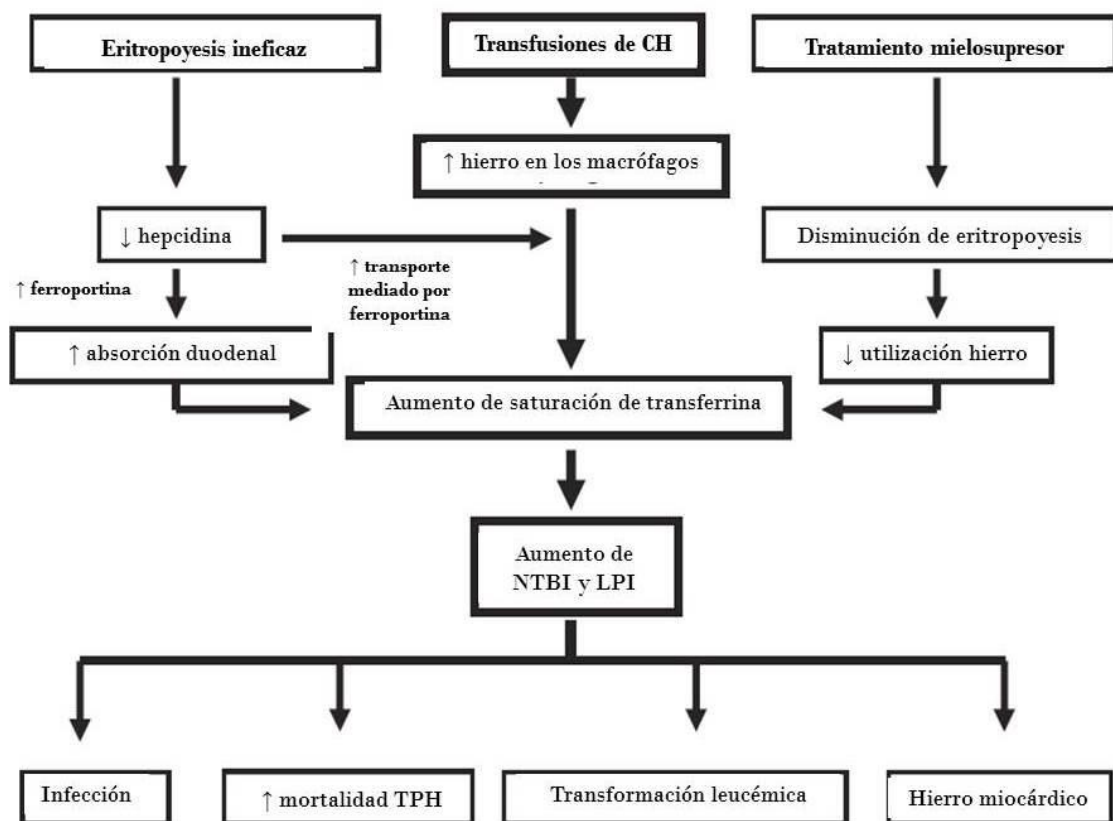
Eritropoyesis ineficaz

Transfusiones de CH

Tratamiento mielosupresor

↑ hierro en los macrófagos

↓ hepcidina

Disminución de eritropoyesis

↑ ferroportina

↑ transporte mediado por ferroportina

↑ absorción duodenal

↓ utilización hierro

Aumento de saturación de transferrina

Aumento de NTBI y LPI

Infección

↑ mortalidad TPH

Transformación leucémica

Hierro miocárdico